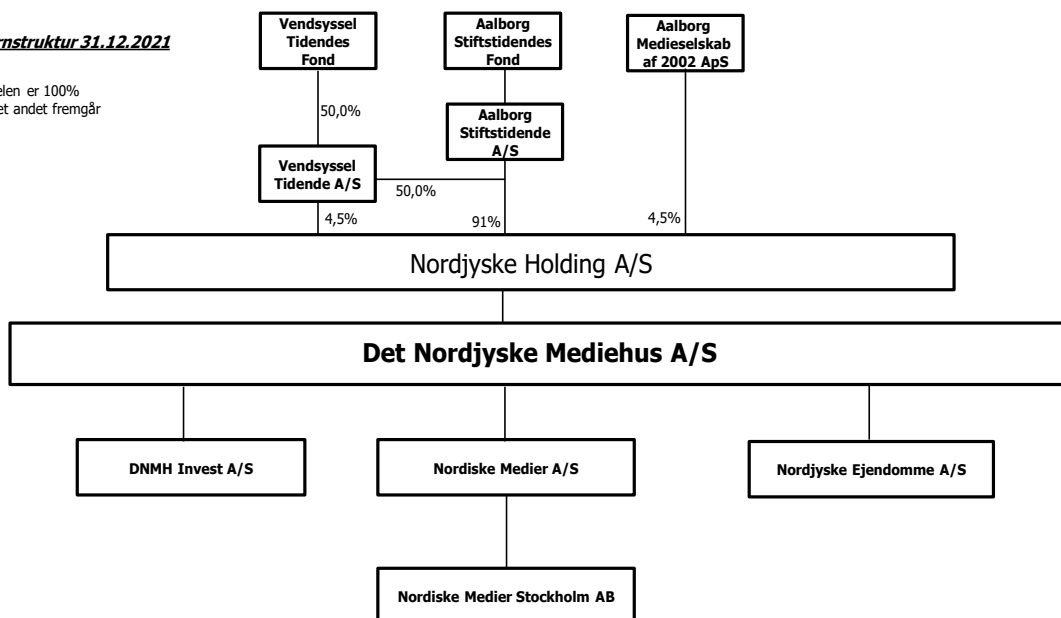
rnstruktur 31.12.2021

elen er 100%
et andet fremgår

Vendsyssel Tidendes Fond

Aalborg Stiftstidendes Fond

Aalborg Medieselskab af 2002 ApS

50,0%

Aalborg Stiftstidende A/S

Vendsyssel Tidende A/S

50,0%

4,5%

91%

4,5%

Nordjyske Holding A/S

Det Nordjyske Mediehus A/S

DNMH Invest A/S

Nordiske Medier A/S

Nordjyske Ejendomme A/S

Nordiske Medier Stockholm AB